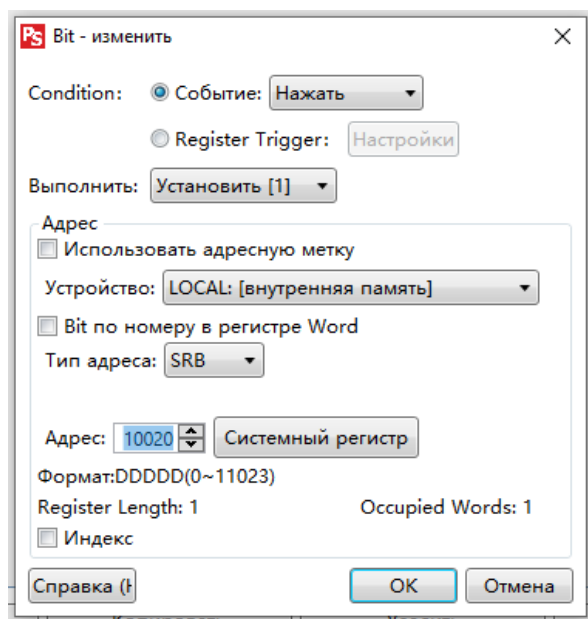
PS Bit - изменить

Condition: Событие: Нажать

Register Trigger: Настройки

Выполнить: Установить [1]

Адрес

Использовать адресную метку

Устройство: LOCAL: [внутренняя память]

Bit по номеру в регистре Word

Тип адреса: SRB

Адрес: 10020 Системный регистр

Формат:DDDDD(0~11023)

Register Length: 1

Occupied Words: 1

Индекс

Справка (H

OK

Отмена